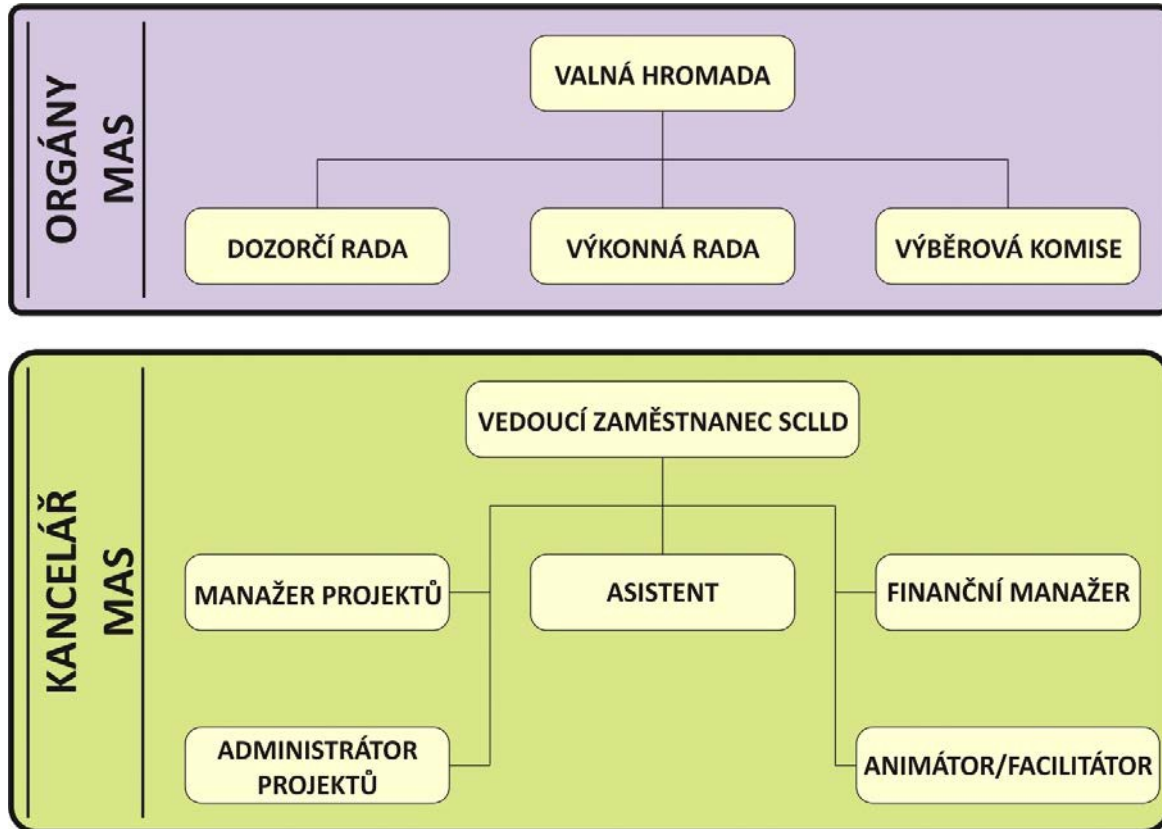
ORGÁNY MAS

VALNÁ HROMADA

DOZORČÍ RADA

VÝKONNÁ RADA

VÝBĚROVÁ KOMISE

KANCELÁŘ MAS

VEDOUCÍ ZAMĚSTNANEC SCLLD

MANAŽER PROJEKTŮ

ASISTENT

FINANČNÍ MANAŽER

ADMINISTRÁTOR PROJEKTŮ

ANIMÁTOR/FACILITÁTOR